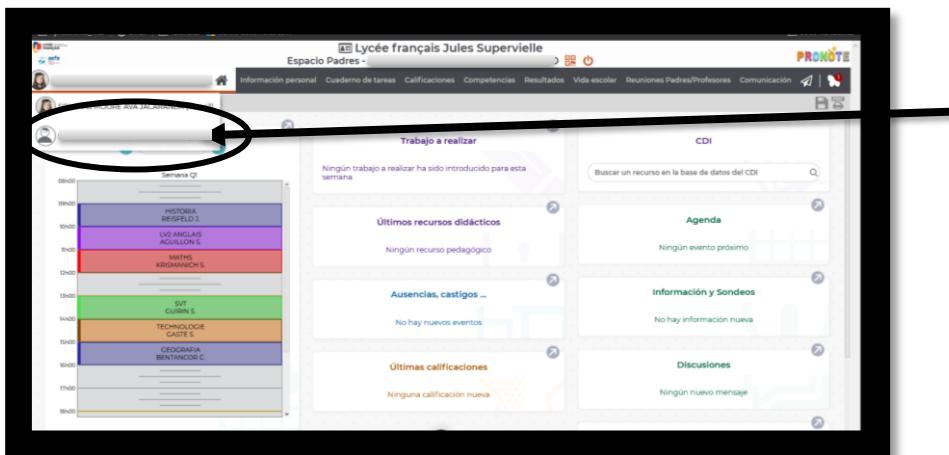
Lycée français Jules Supervielle
Espacio Padres -
PRONOTE

Información personal Cuaderno de tareas Calificaciones Competencias Resultados Vida escolar Reuniones Padres/Profesores Comunicación

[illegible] AVA JACARANDA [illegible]

Semana Q1
08h00
09h00
HISTORIA
REISFELD J.
10h00
LV2 ANGLAIS
AGUILLON S.
11h00
MATHS
KRISMANICH S.
12h00
13h00
SVT
GUIRIN S.
14h00
TECHNOLOGIE
GASTE S.
15h00
GEOGRAFIA
BENTANCOR C.
16h00
17h00
18h00

Trabajo a realizar
Ningún trabajo a realizar ha sido introducido para esta semana

CDI
Buscar un recurso en la base de datos del CDI

Últimos recursos didácticos
Ningún recurso pedagógico

Agenda
Ningún evento próximo

Ausencias, castigos ...
No hay nuevos eventos

Información y Sondeos
No hay información nueva

Últimas calificaciones
Ninguna calificación nueva

Discusiones
Ningún nuevo mensaje